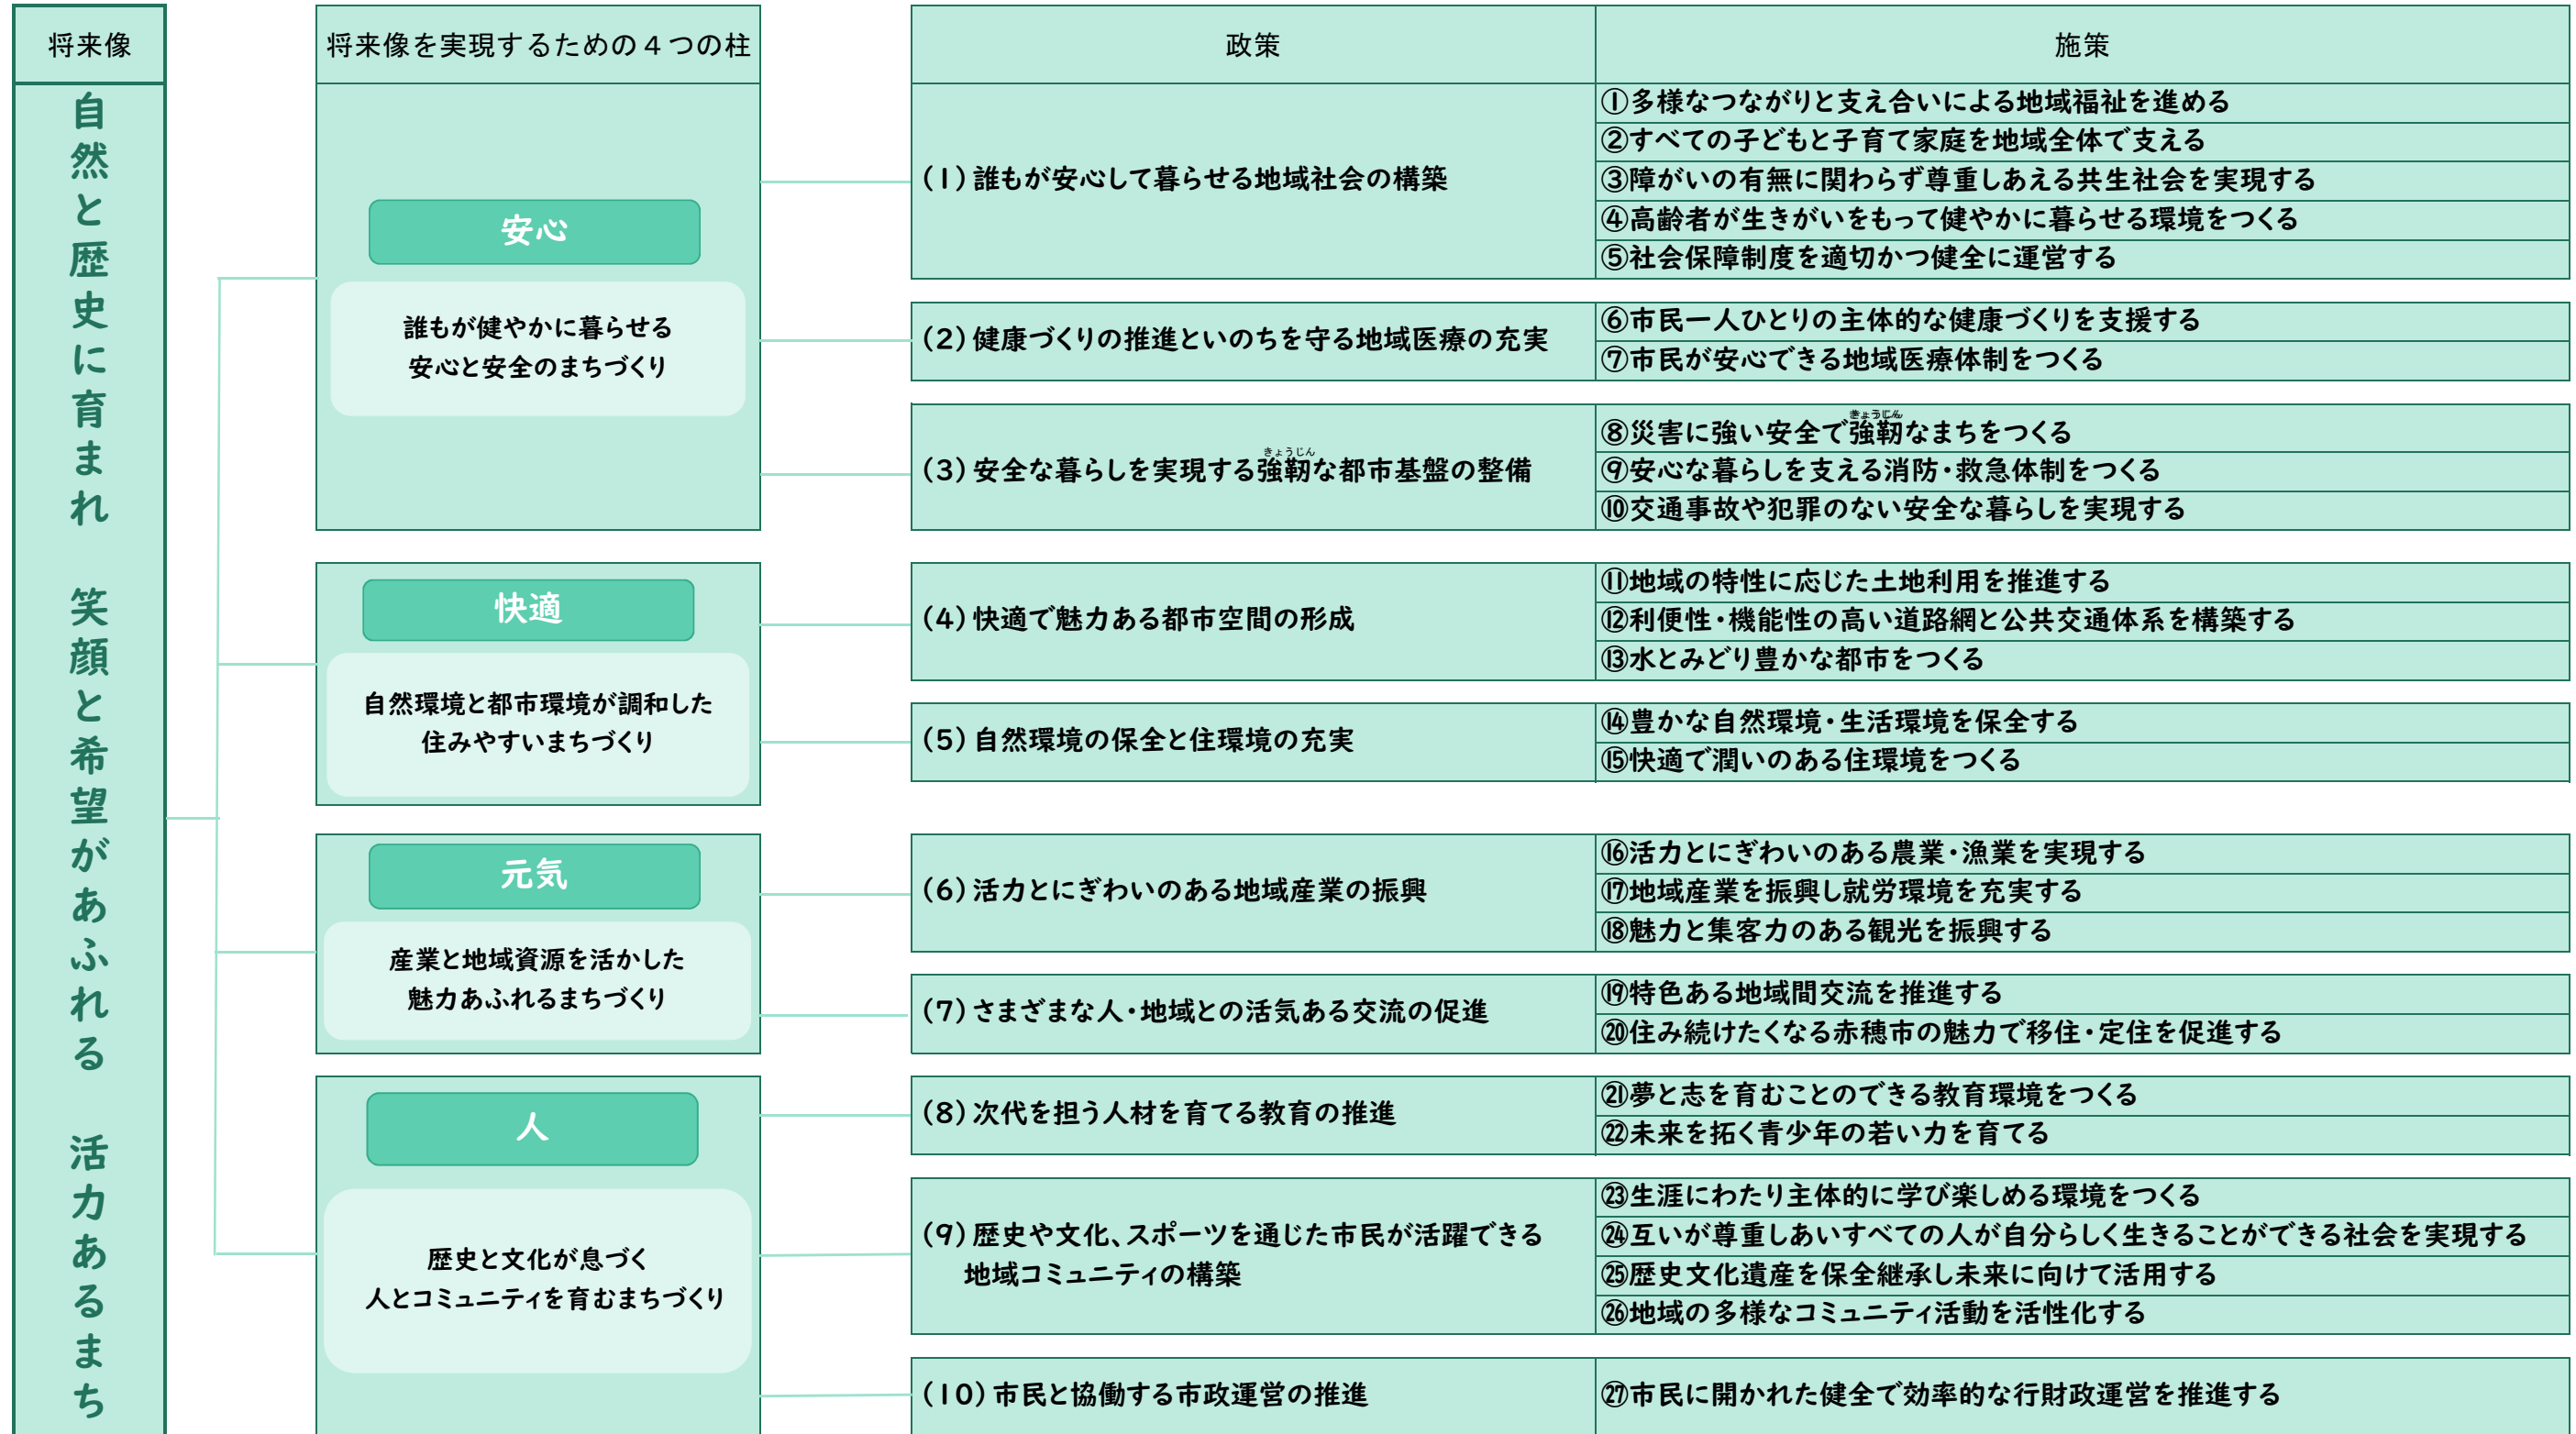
将来像

自然と歴史に育まれ　笑顔と希望があふれる　活力あるまち

将来像を実現するための４つの柱

安心
誰もが健やかに暮らせる安心と安全のまちづくり

快適
自然環境と都市環境が調和した住みやすいまちづくり

元気
産業と地域資源を活かした魅力あふれるまちづくり

人
歴史と文化が息づく人とコミュニティを育むまちづくり

| 政策 | 施策 |
|---|---|
| (1) 誰もが安心して暮らせる地域社会の構築 | ①多様なつながりと支え合いによる地域福祉を進める<br>②すべての子どもと子育て家庭を地域全体で支える<br>③障がいの有無に関わらず尊重しあえる共生社会を実現する<br>④高齢者が生きがいをもって健やかに暮らせる環境をつくる<br>⑤社会保障制度を適切かつ健全に運営する |
| (2) 健康づくりの推進といのちを守る地域医療の充実 | ⑥市民一人ひとりの主体的な健康づくりを支援する<br>⑦市民が安心できる地域医療体制をつくる |
| (3) 安全な暮らしを実現する強靭(きょうじん)な都市基盤の整備 | ⑧災害に強い安全で強靭(きょうじん)なまちをつくる<br>⑨安心な暮らしを支える消防・救急体制をつくる<br>⑩交通事故や犯罪のない安全な暮らしを実現する |
| (4) 快適で魅力ある都市空間の形成 | ⑪地域の特性に応じた土地利用を推進する<br>⑫利便性・機能性の高い道路網と公共交通体系を構築する<br>⑬水とみどり豊かな都市をつくる |
| (5) 自然環境の保全と住環境の充実 | ⑭豊かな自然環境・生活環境を保全する<br>⑮快適で潤いのある住環境をつくる |
| (6) 活力とにぎわいのある地域産業の振興 | ⑯活力とにぎわいのある農業・漁業を実現する<br>⑰地域産業を振興し就労環境を充実する<br>⑱魅力と集客力のある観光を振興する |
| (7) さまざまな人・地域との活気ある交流の促進 | ⑲特色ある地域間交流を推進する<br>⑳住み続けたくなる赤穂市の魅力で移住・定住を促進する |
| (8) 次代を担う人材を育てる教育の推進 | ㉑夢と志を育むことのできる教育環境をつくる<br>㉒未来を拓く青少年の若い力を育てる |
| (9) 歴史や文化、スポーツを通じた市民が活躍できる地域コミュニティの構築 | ㉓生涯にわたり主体的に学び楽しめる環境をつくる<br>㉔互いが尊重しあいすべての人が自分らしく生きることができる社会を実現する<br>㉕歴史文化遺産を保全継承し未来に向けて活用する<br>㉖地域の多様なコミュニティ活動を活性化する |
| (10) 市民と協働する市政運営の推進 | ㉗市民に開かれた健全で効率的な行財政運営を推進する |